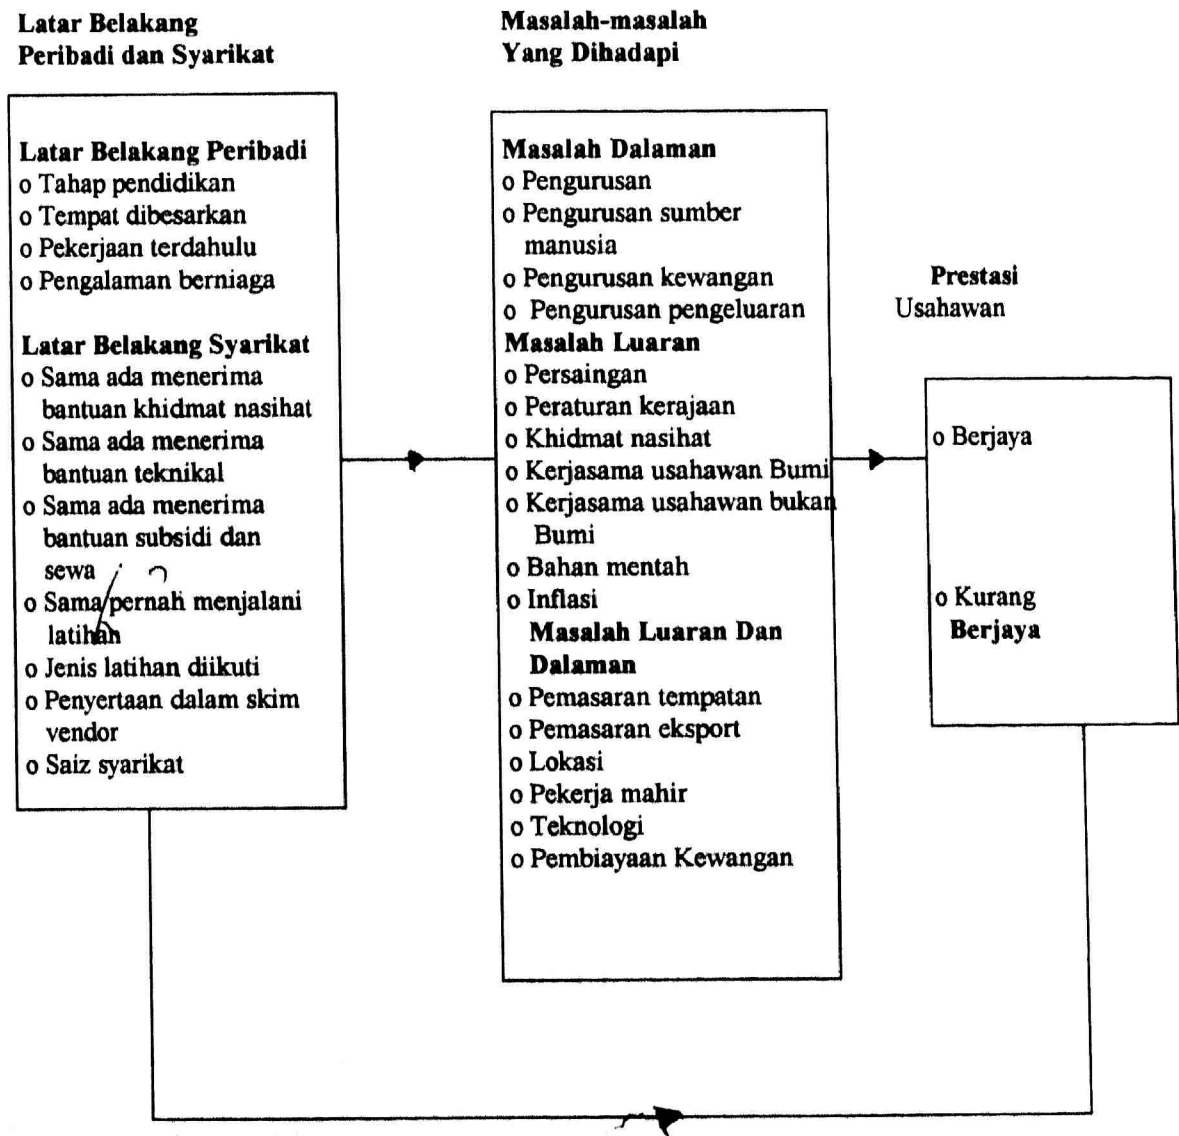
Latar Belakang
Peribadi dan Syarikat

Latar Belakang Peribadi
o Tahap pendidikan
o Tempat dibesarkan
o Pekerjaan terdahulu
o Pengalaman berniaga

Latar Belakang Syarikat
o Sama ada menerima bantuan khidmat nasihat
o Sama ada menerima bantuan teknikal
o Sama ada menerima bantuan subsidi dan sewa
o Sama/pernah menjalani latihan
o Jenis latihan diikuti
o Penyertaan dalam skim vendor
o Saiz syarikat

Masalah-masalah
Yang Dihadapi

Masalah Dalaman
o Pengurusan
o Pengurusan sumber manusia
o Pengurusan kewangan
o Pengurusan pengeluaran
Masalah Luaran
o Persaingan
o Peraturan kerajaan
o Khidmat nasihat
o Kerjasama usahawan Bumi
o Kerjasama usahawan bukan Bumi
o Bahan mentah
o Inflasi
Masalah Luaran Dan Dalaman
o Pemasaran tempatan
o Pemasaran eksport
o Lokasi
o Pekerja mahir
o Teknologi
o Pembiayaan Kewangan

Prestasi
Usahawan

o Berjaya

o Kurang Berjaya